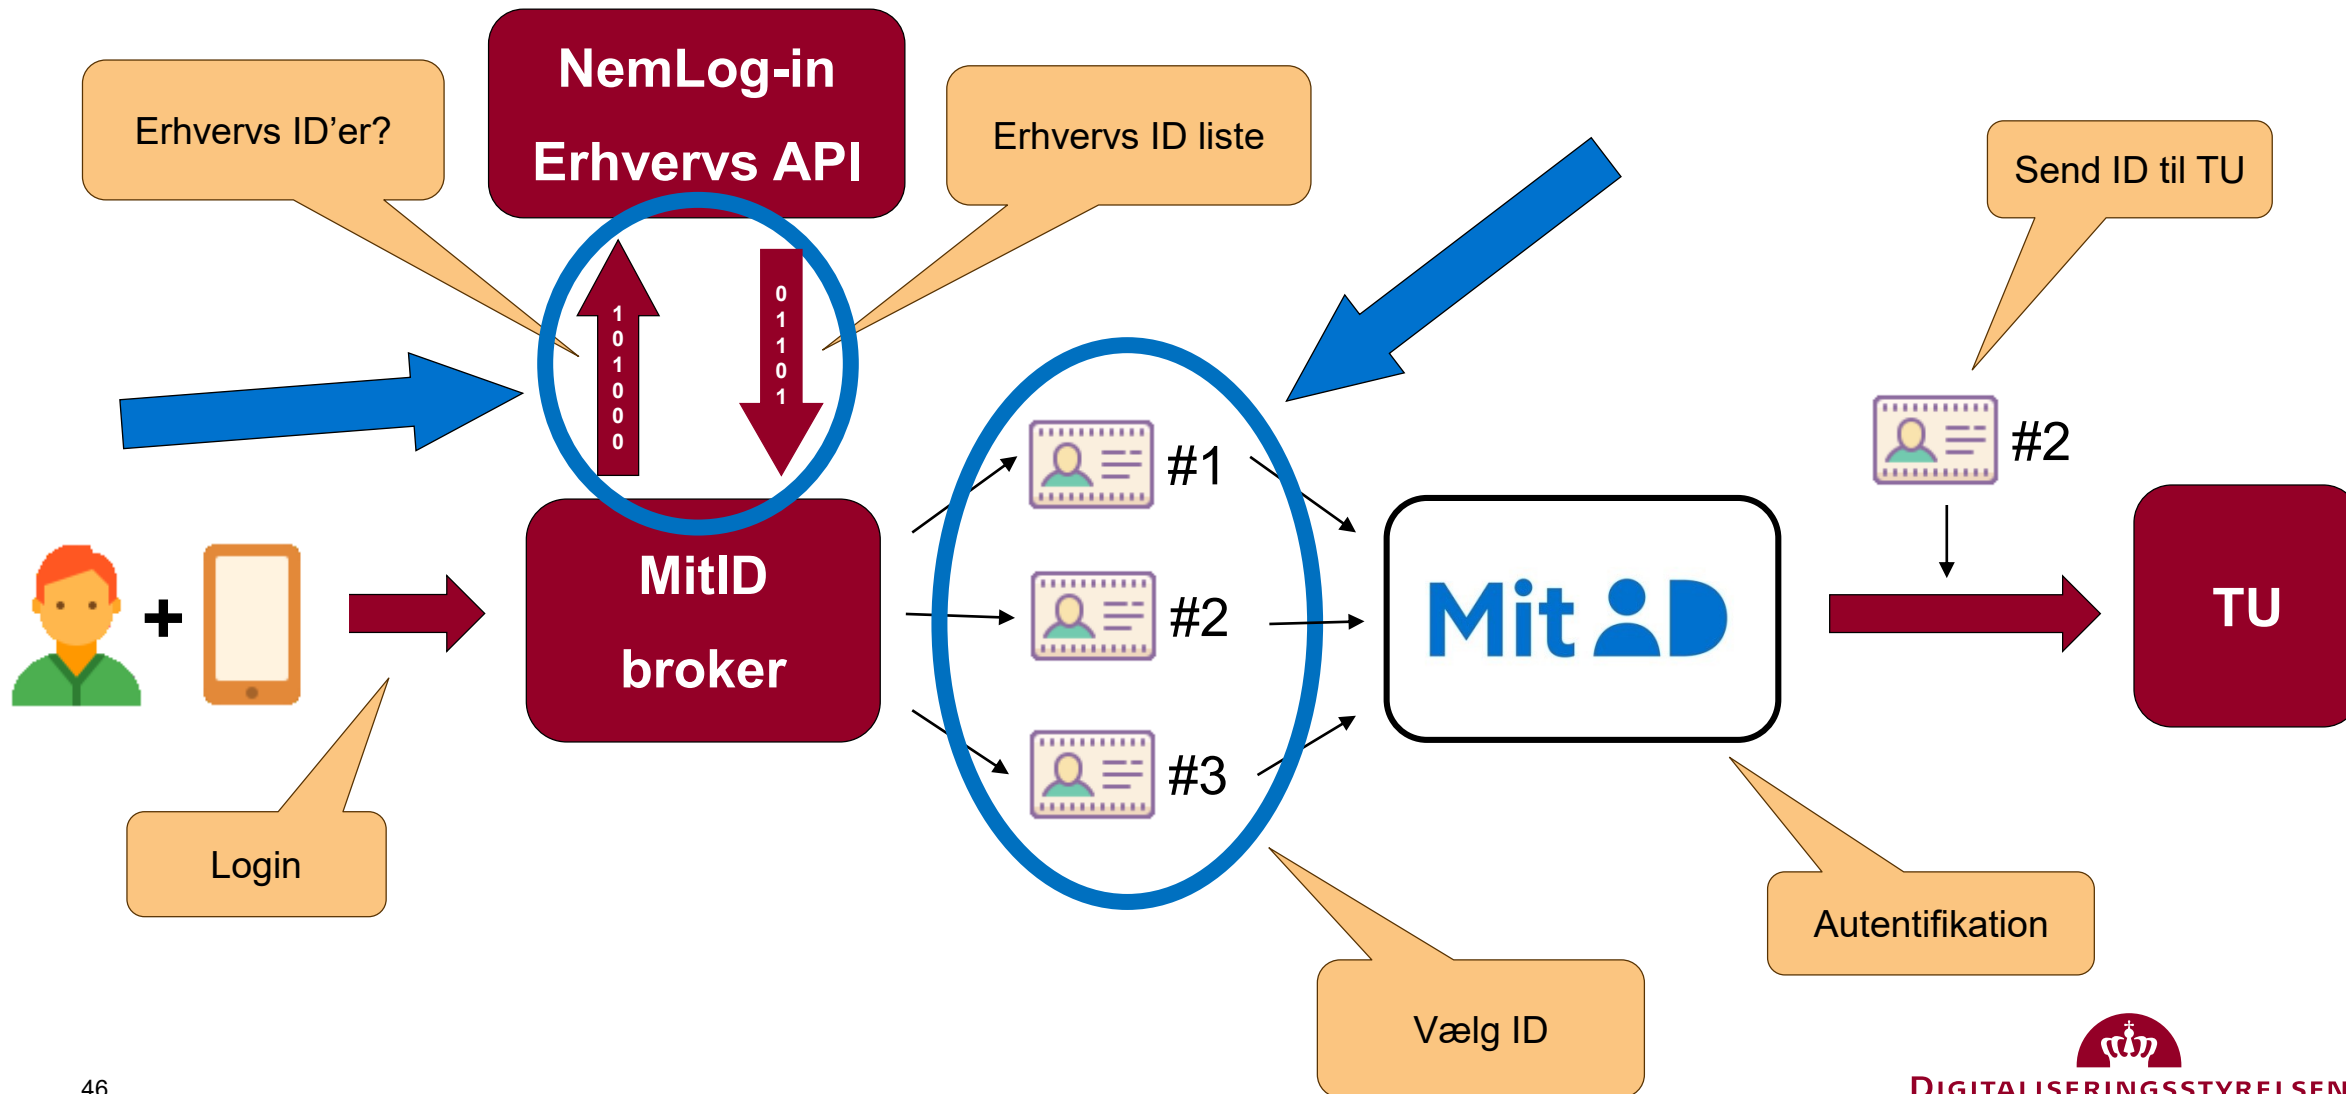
Erhvervs ID'er?

NemLog-in
Erhvervs API

Erhvervs ID liste

Send ID til TU

1
0
1
0
0
0

0
1
1
0
1

MitID
broker

#1

#2

#3

Mit ID

#2

TU

Login

Vælg ID

Autentifikation

46

DIGITALISERINGSSTYRELSEN